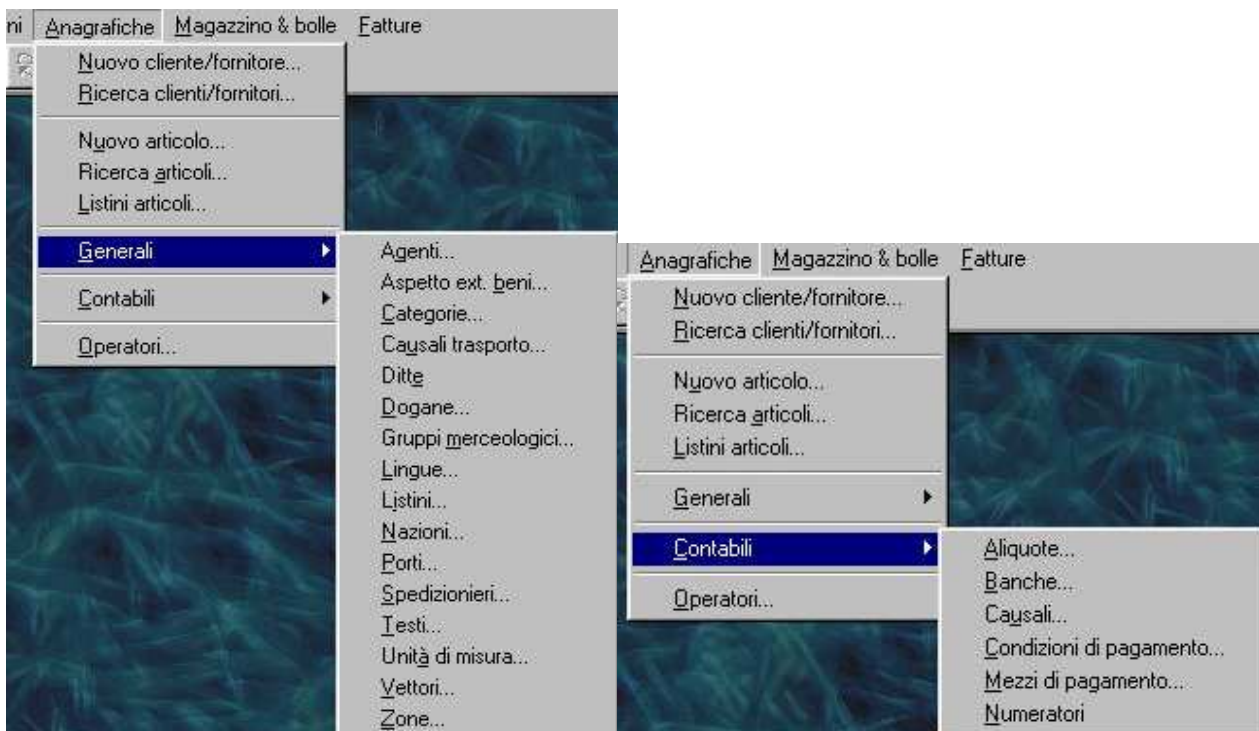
ni Anagrafiche Magazzino & bolle Fatture

Nuovo cliente/fornitore...
Ricerca clienti/fornitori...

Nuovo articolo...
Ricerca articoli...
Listini articoli...

Generali
Contabili
Operatori...

Agenti...
Aspetto ext. beni...
Categorie...
Causali trasporto...
Ditte
Dogane...
Gruppi merceologici...
Lingue...
Listini...
Nazioni...
Porti...
Spedizionieri...
Testi...
Unità di misura...
Vettori...
Zone...

Anagrafiche Magazzino & bolle Fatture

Nuovo cliente/fornitore...
Ricerca clienti/fornitori...

Nuovo articolo...
Ricerca articoli...
Listini articoli...

Generali
Contabili
Operatori...

Aliquote...
Banche...
Causali...
Condizioni di pagamento...
Mezzi di pagamento...
Numeratori